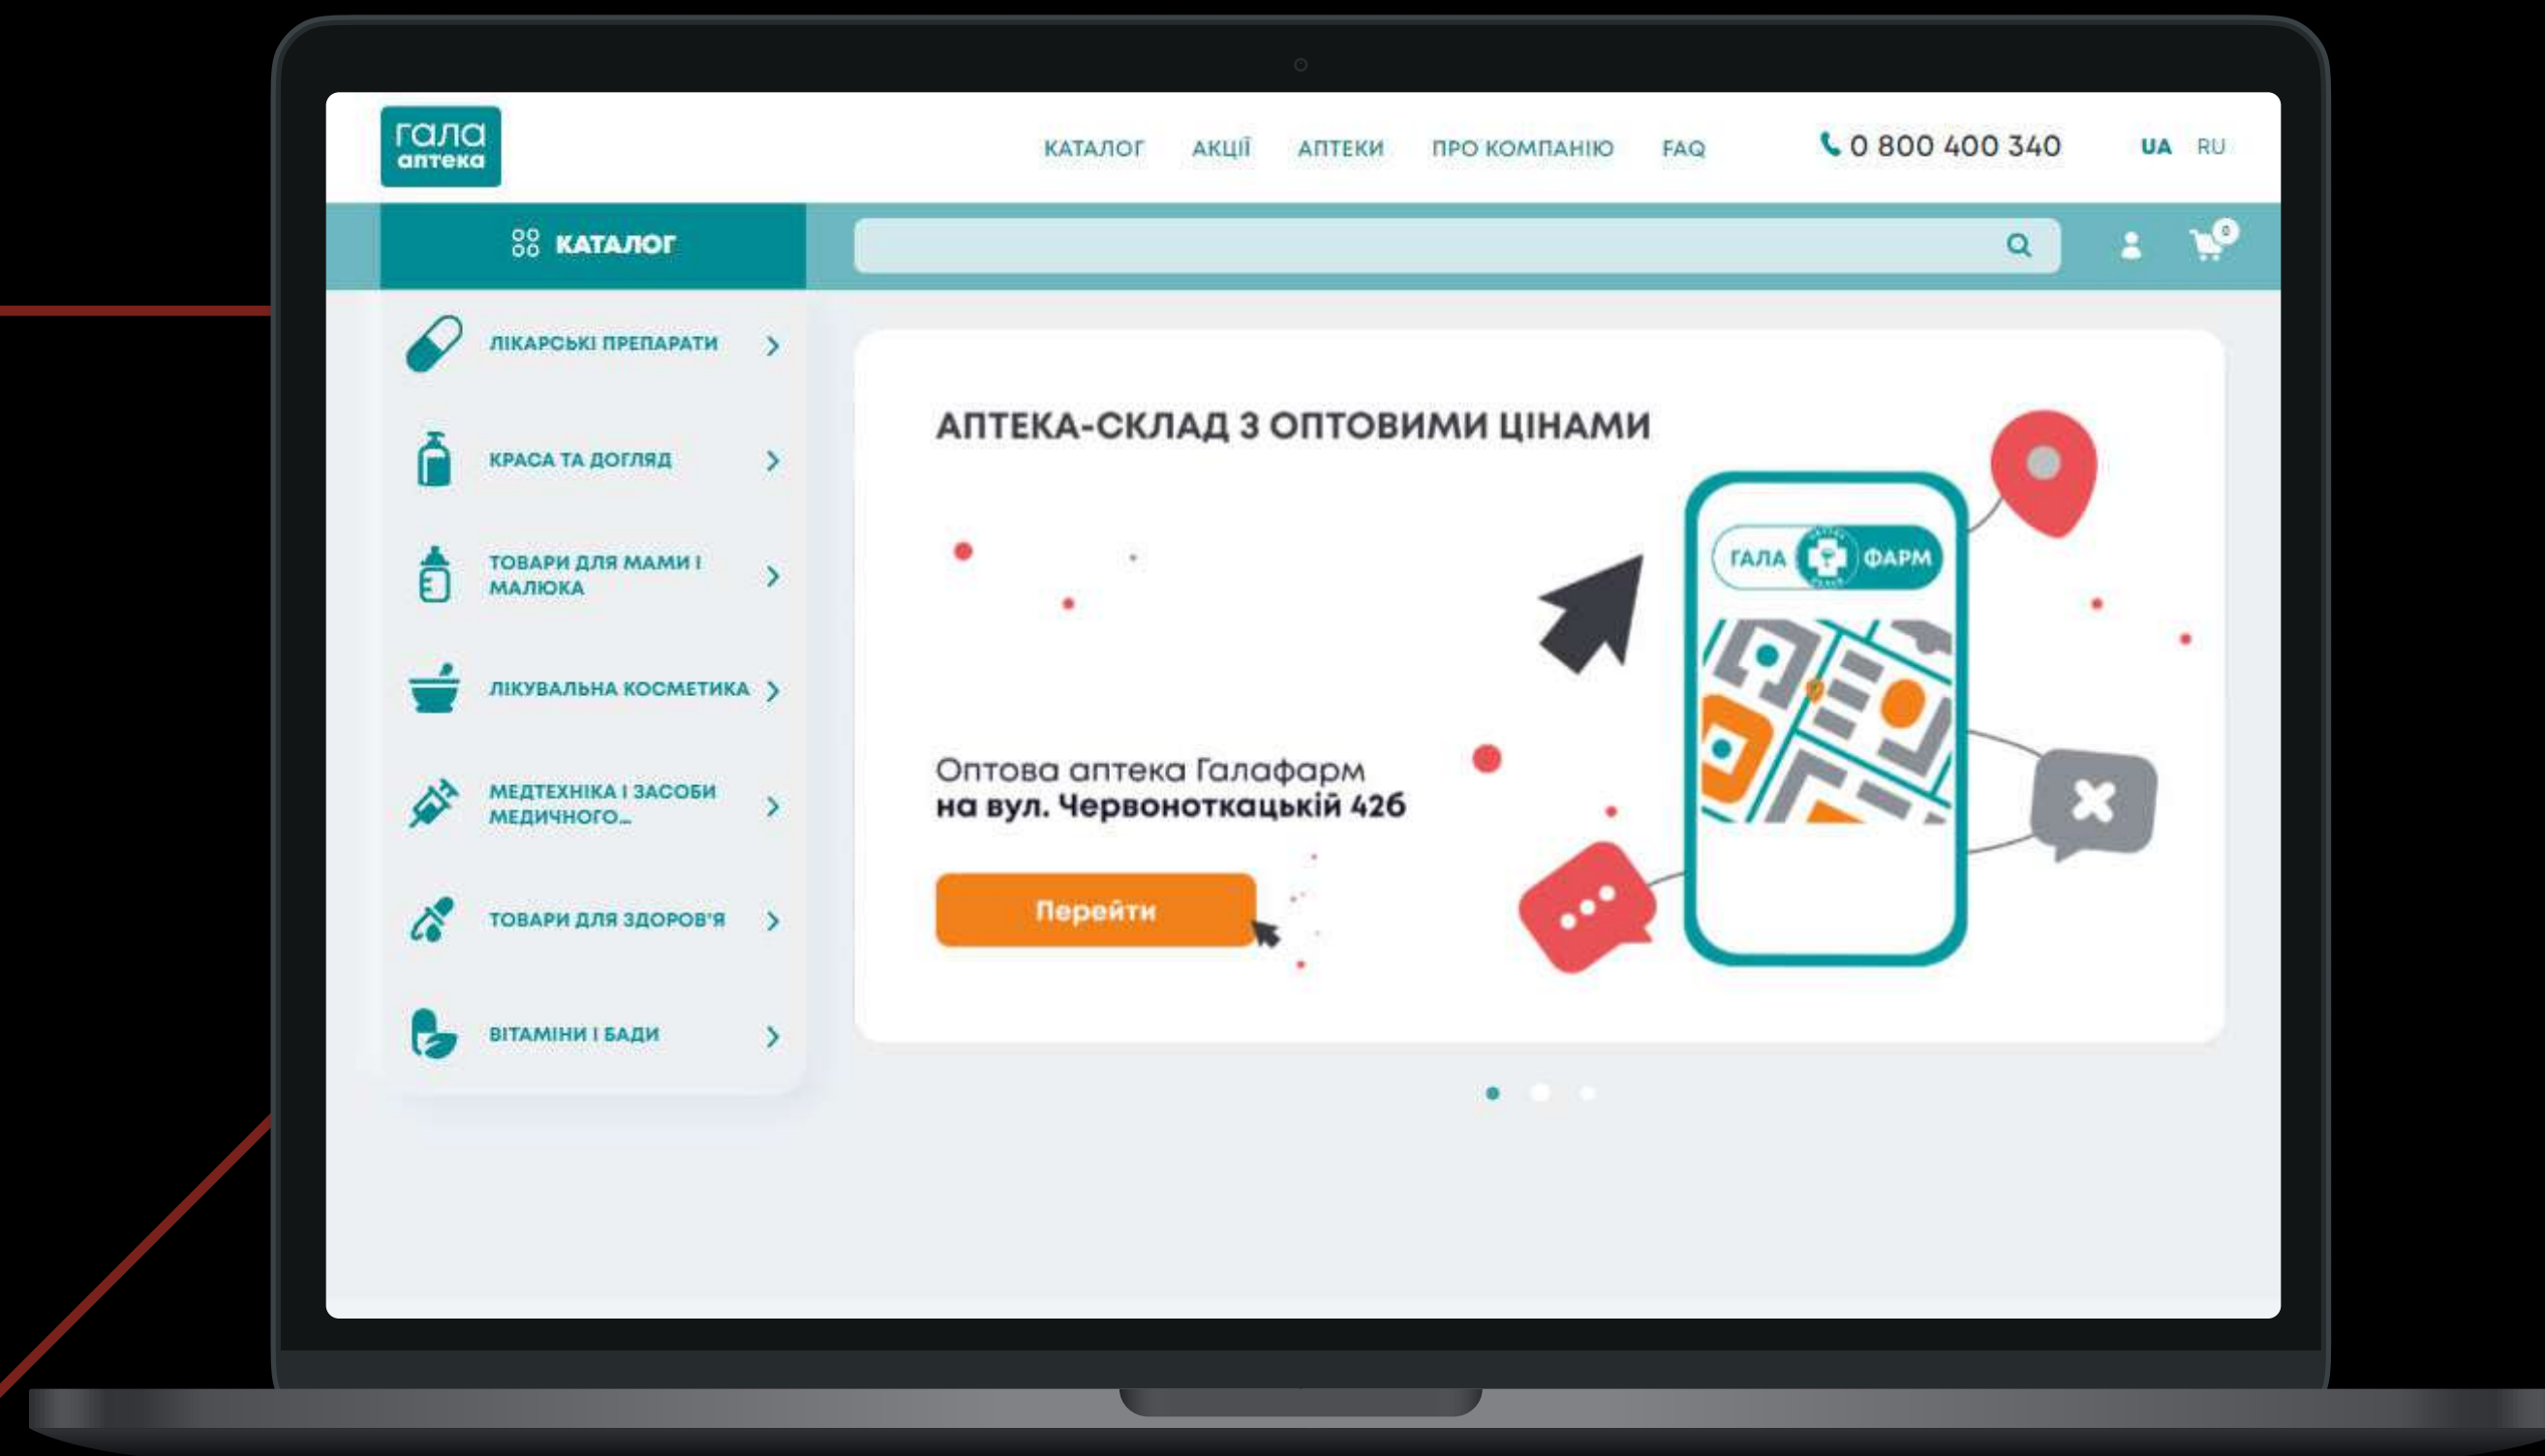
гала
аптека

КАТАЛОГ АКЦІЇ АПТЕКИ ПРО КОМПАНІЮ FAQ 0 800 400 340 UA RU

КАТАЛОГ

0

ЛІКАРСЬКІ ПРЕПАРАТИ

КРАСА ТА ДОГЛЯД

ТОВАРИ ДЛЯ МАМИ І МАЛЮКА

ЛІКУВАЛЬНА КОСМЕТИКА

МЕДТЕХНІКА І ЗАСОБИ МЕДИЧНОГО...

ТОВАРИ ДЛЯ ЗДОРОВ'Я

ВІТАМІНИ І БАДИ

АПТЕКА-СКЛАД З ОПТОВИМИ ЦІНАМИ

Оптова аптека Галафарм
на вул. Червоноткацькій 42б

Перейти

ГАЛА ФАРМ